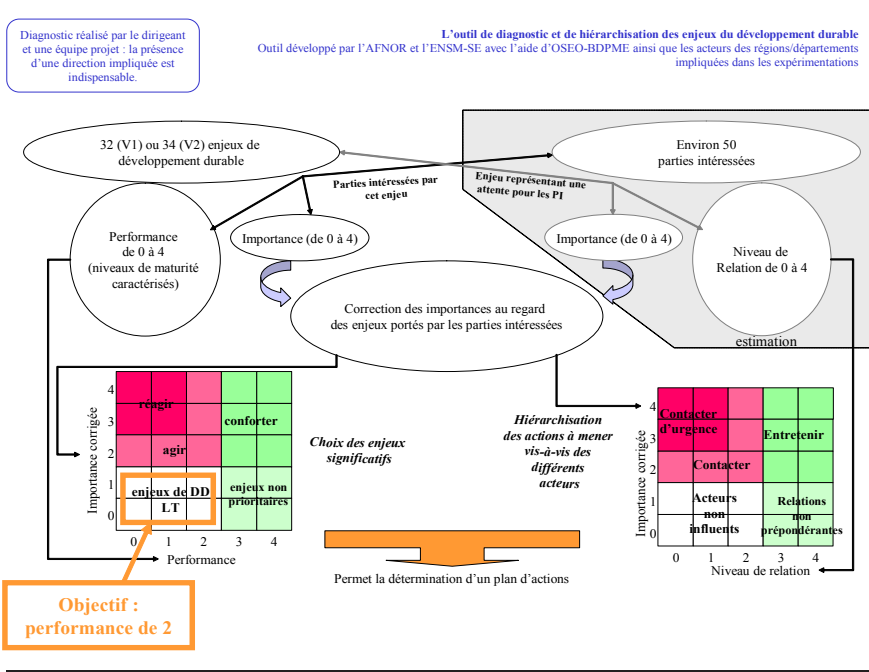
Diagnostic réalisé par le dirigeant et une équipe projet : la présence d'une direction impliquée est indispensable.

L'outil de diagnostic et de hiérarchisation des enjeux du développement durable
Outil développé par l'AFNOR et l'ENSM-SE avec l'aide d'OSEO-BDPME ainsi que les acteurs des régions/départements impliquées dans les expérimentations

32 (V1) ou 34 (V2) enjeux de développement durable

Environ 50 parties intéressées

Parties intéressées par cet enjeu

Enjeu représentant une attente pour les PI

Performance de 0 à 4 (niveaux de maturité caractérisés)

Importance (de 0 à 4)

Importance (de 0 à 4)

Niveau de Relation de 0 à 4

Correction des importances au regard des enjeux portés par les parties intéressées

estimation

Importance corrigée

4
3
2
1
0

réagir
conforter
agir
enjeux de DD LT
enjeux non prioritaires

0 1 2 3 4
Performance

Choix des enjeux significatifs

Hiérarchisation des actions à mener vis-à-vis des différents acteurs

Importance corrigée

4
3
2
1
0

Contacter d'urgence
Entretenir
Contacter
Acteurs non influents
Relations non prépondérantes

0 1 2 3 4
Niveau de relation

Permet la détermination d'un plan d'actions

Objectif : performance de 2